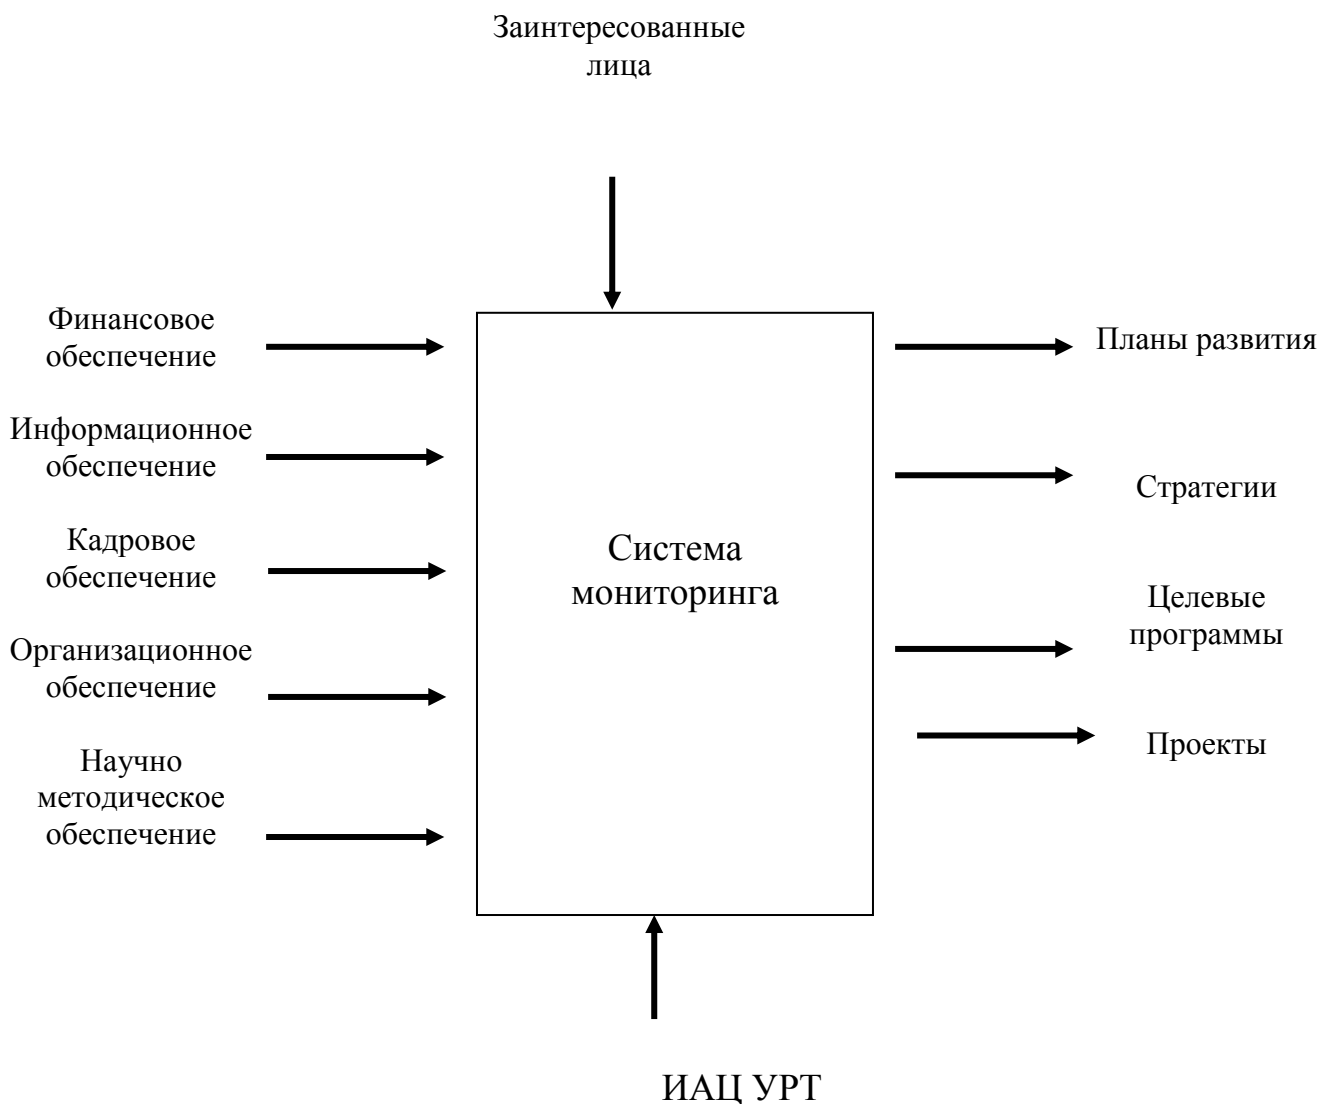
Заинтересованные лица

Финансовое обеспечение

Информационное обеспечение

Кадровое обеспечение

Организационное обеспечение

Научно методическое обеспечение

Система мониторинга

Планы развития

Стратегии

Целевые программы

Проекты

ИАЦ УРТ